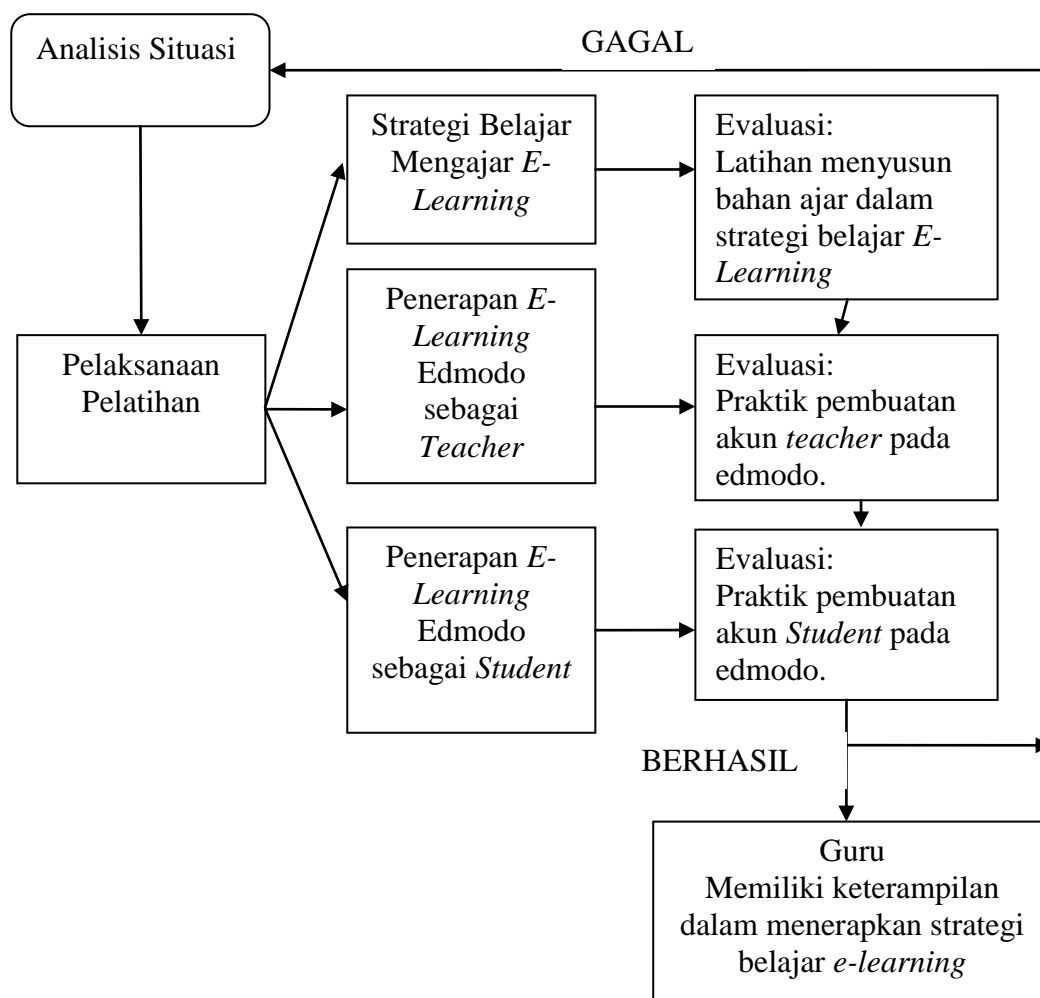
Analisis Situasi

GAGAL

Pelaksanaan Pelatihan

Strategi Belajar Mengajar E-Learning

Evaluasi: Latihan menyusun bahan ajar dalam strategi belajar E-Learning

Penerapan E-Learning Edmodo sebagai Teacher

Evaluasi: Praktik pembuatan akun teacher pada edmodo.

Penerapan E-Learning Edmodo sebagai Student

Evaluasi: Praktik pembuatan akun Student pada edmodo.

BERHASIL

Guru Memiliki keterampilan dalam menerapkan strategi belajar e-learning